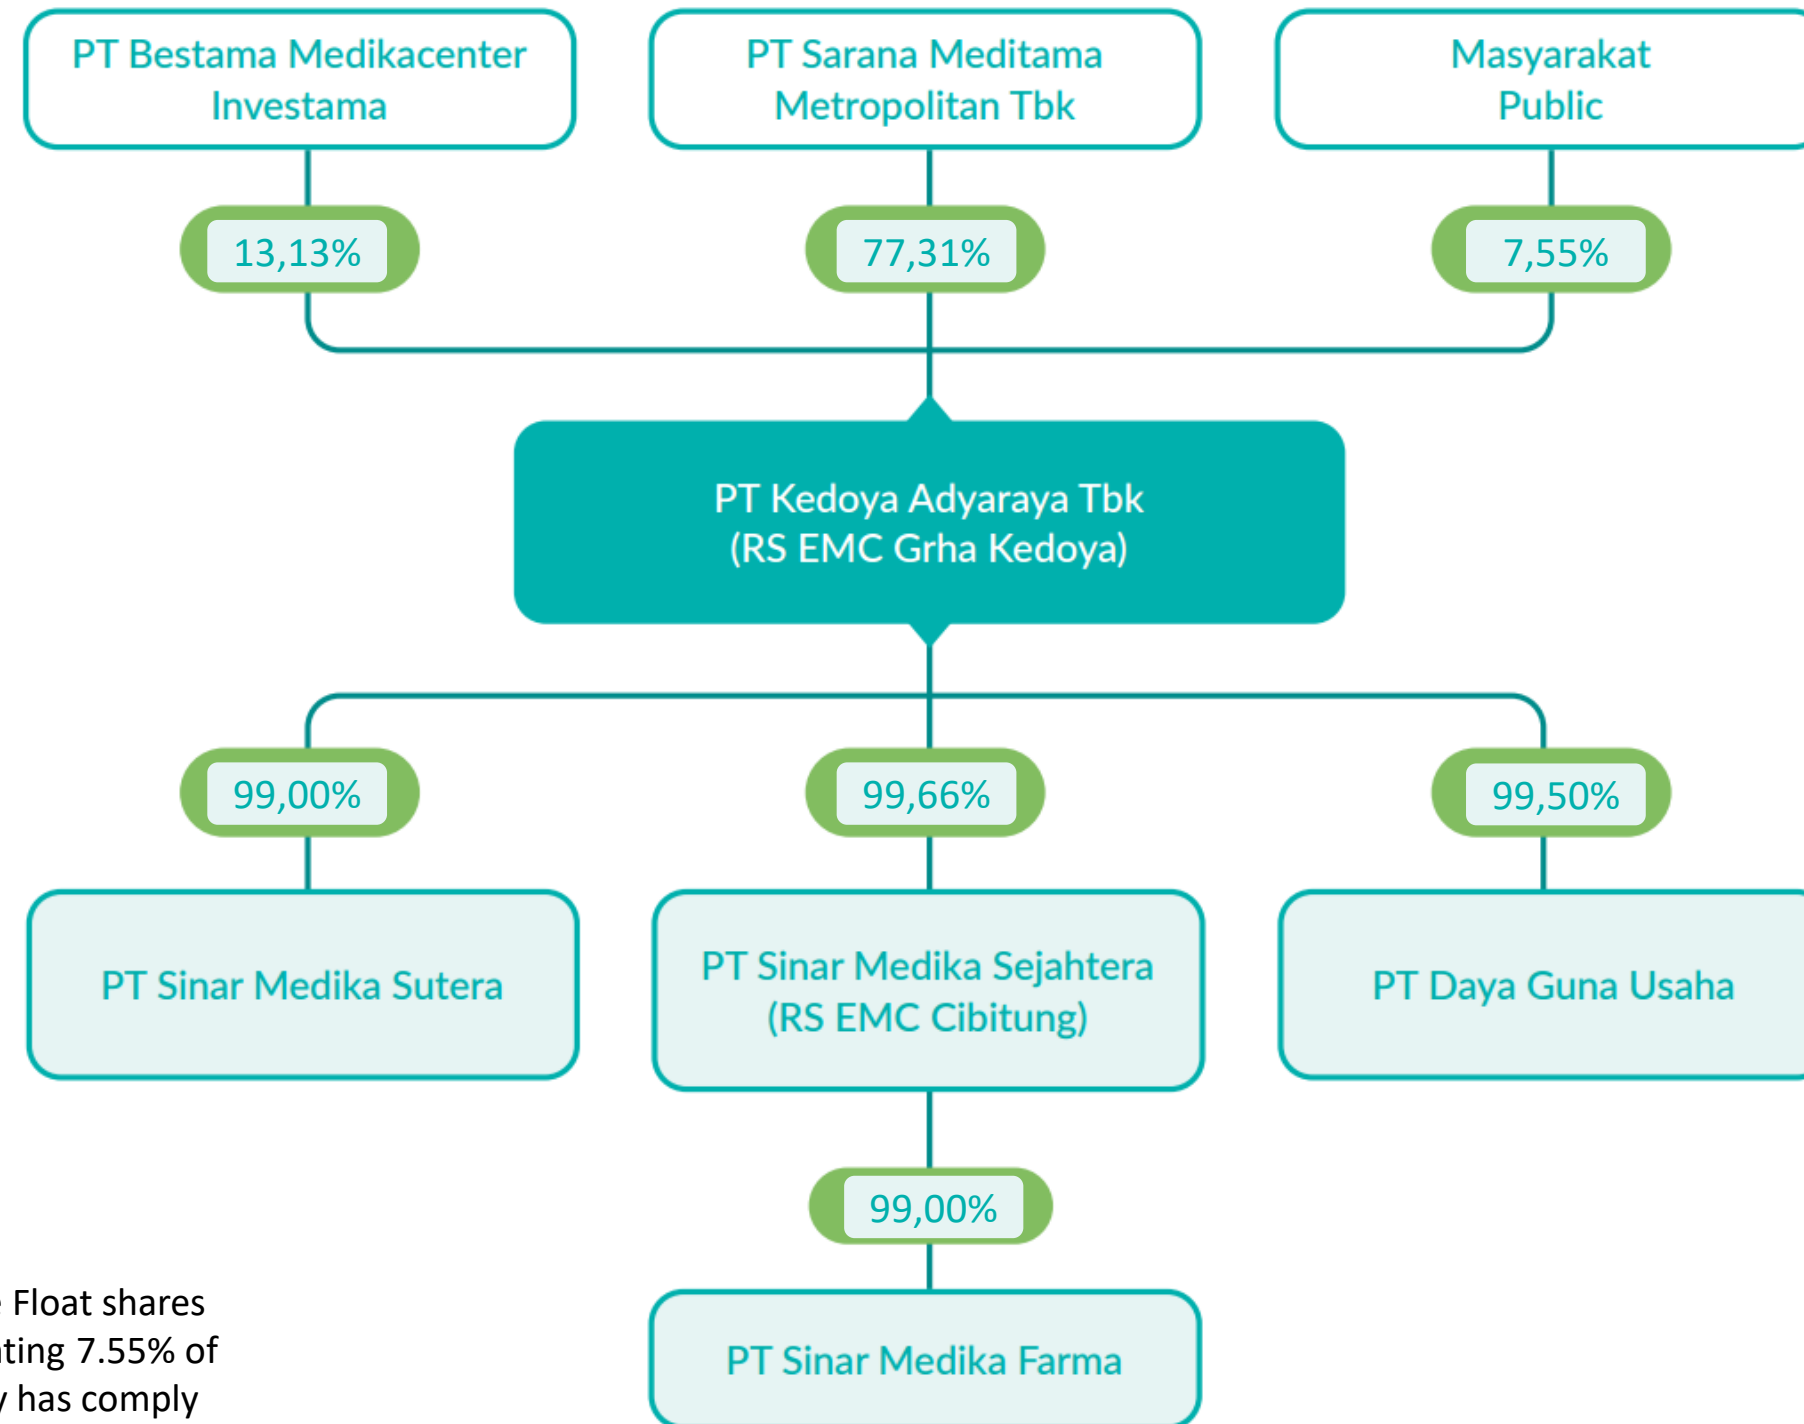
PT Bestama Medikacenter Investama

PT Sarana Meditama Metropolitan Tbk

Masyarakat Public

13,13%

77,31%

7,55%

PT Kedoya Adyaraya Tbk (RS EMC Grha Kedoya)

99,00%

99,66%

99,50%

PT Sinar Medika Sutera

PT Sinar Medika Sejahtera (RS EMC Cibitung)

PT Daya Guna Usaha

99,00%

PT Sinar Medika Farma

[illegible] Float shares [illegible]ting 7.55% of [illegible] has comply